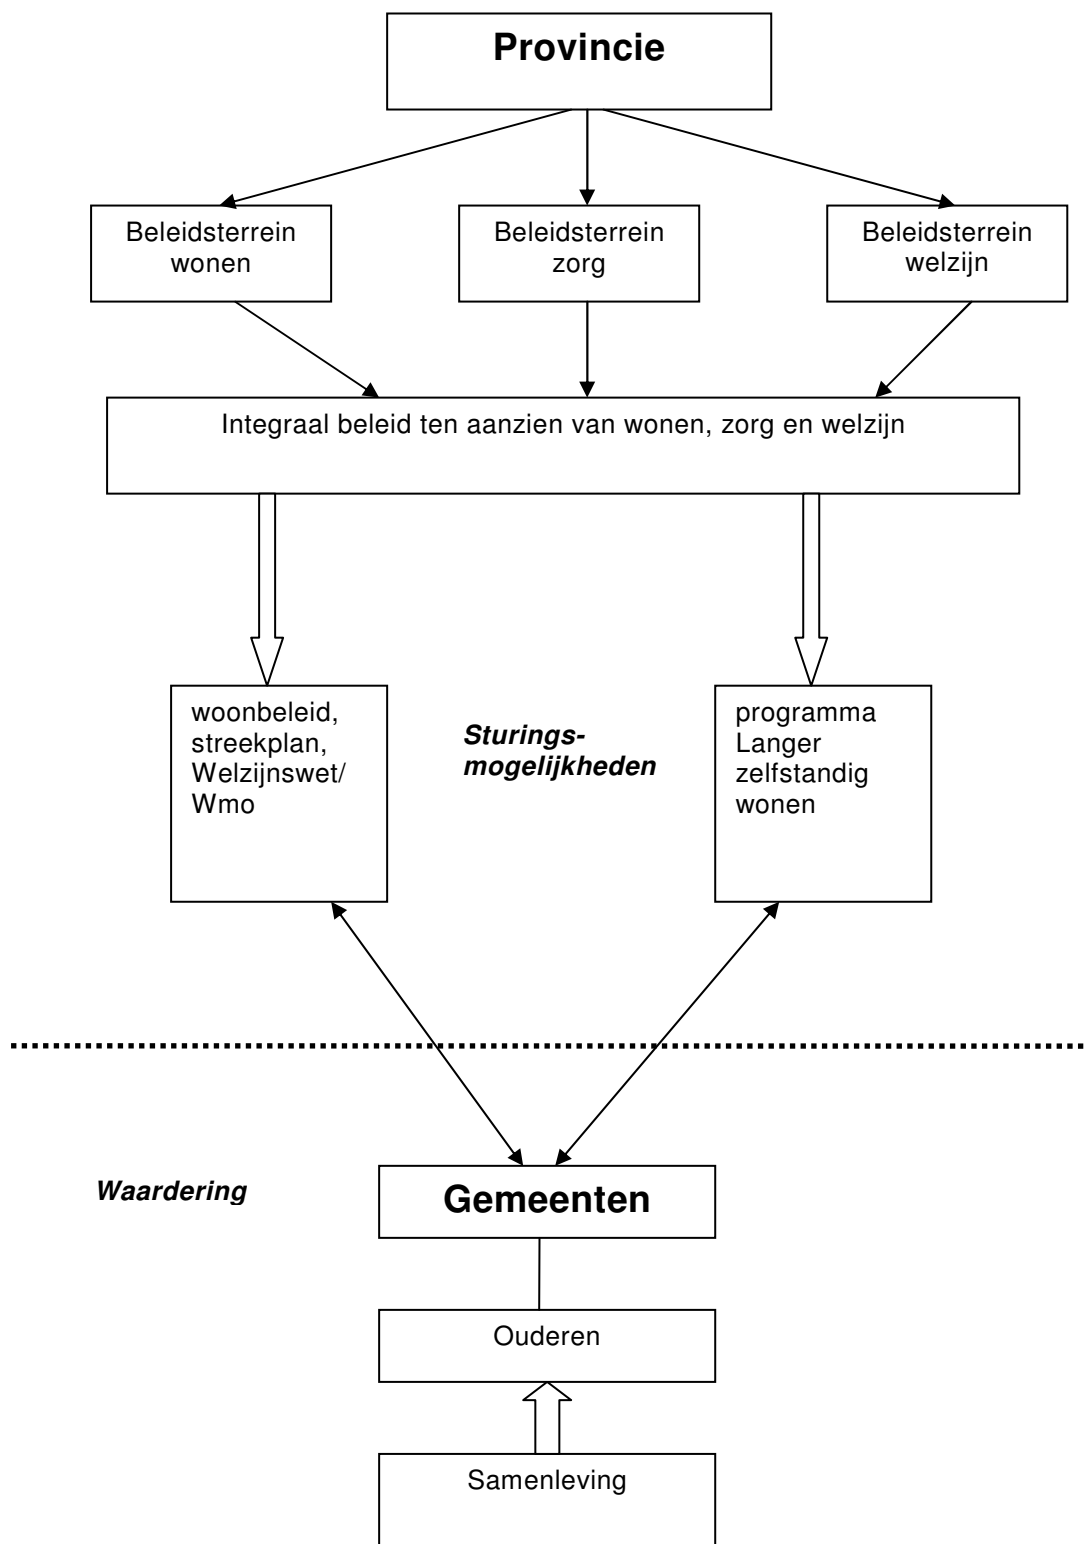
Provincie

Beleidsterrein wonen

Beleidsterrein zorg

Beleidsterrein welzijn

Integraal beleid ten aanzien van wonen, zorg en welzijn

woonbeleid, streekplan, Welzijnswet/ Wmo

Sturingsmogelijkheden

programma Langer zelfstandig wonen

Waardering

Gemeenten

Ouderen

Samenleving